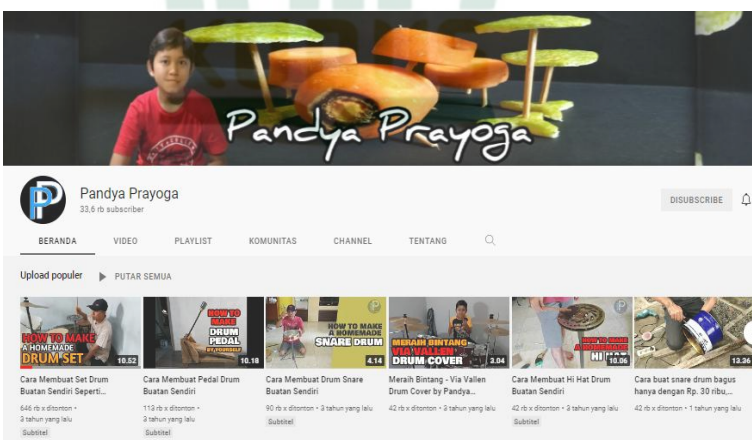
Pandya Prayoga

Pandya Prayoga
33,6 rb subscriber

DISUBSCRIBE

BERANDA VIDEO PLAYLIST KOMUNITAS CHANNEL TENTANG

Upload populer PUTAR SEMUA

HOW TO MAKE A HOMEMADE DRUM SET
10.52
Cara Membuat Set Drum Buatan Sendiri Seperti...
646 rb x ditonton • 3 tahun yang lalu
Subtitel

HOW TO MAKE DRUM PEDAL BY YOURSELF
10.18
Cara Membuat Pedal Drum Buatan Sendiri
113 rb x ditonton • 3 tahun yang lalu
Subtitel

HOW TO MAKE A HOMEMADE SNARE DRUM
4.14
Cara Membuat Drum Snare Buatan Sendiri
90 rb x ditonton • 3 tahun yang lalu
Subtitel

MERAIH BINTANG VIA VALLEN DRUM COVER
3.04
Meraih Bintang - Via Vallen Drum Cover by Pandya...
42 rb x ditonton • 3 tahun yang lalu

HOW TO MAKE A HOMEMADE HI HAT
10.06
Cara Membuat Hi Hat Drum Buatan Sendiri
42 rb x ditonton • 3 tahun yang lalu
Subtitel

13.36
Cara buat snare drum bagus hanya dengan Rp. 30 ribu,...
42 rb x ditonton • 1 tahun yang lalu